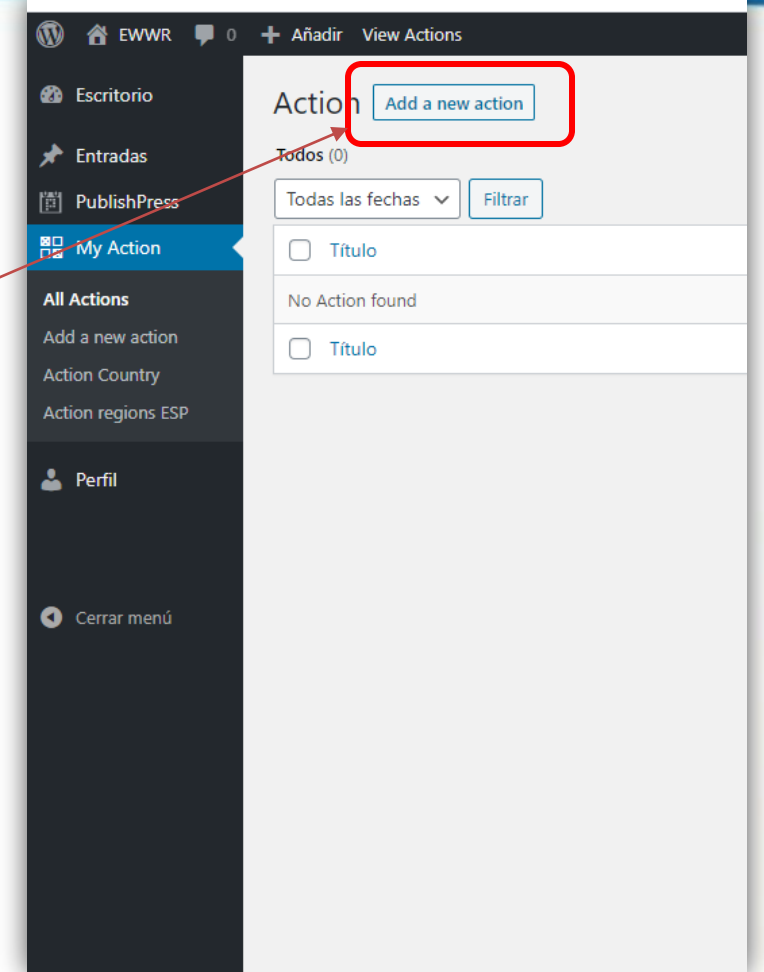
EWWR 0 Añadir View Actions

Escritorio

Entradas

PublishPress

My Action

All Actions

Add a new action

Action Country

Action regions ESP

Perfil

Cerrar menú

Action Add a new action

Todos (0)

Todas las fechas Filtrar

| Título |
|---|
| No Action found |
| Título |